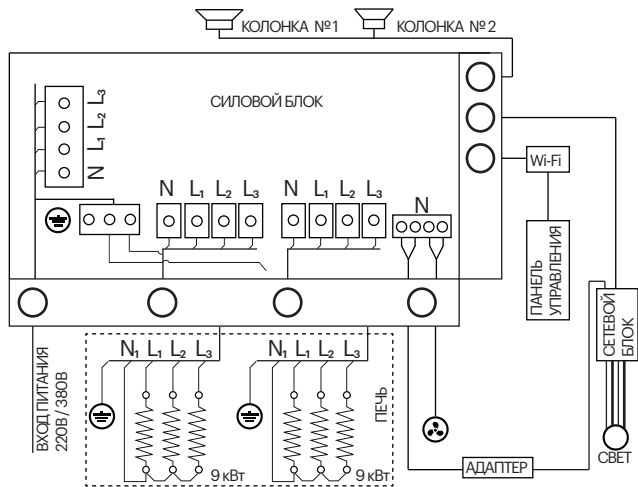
КОЛОНКА №1 КОЛОНКА №2

СИЛОВОЙ БЛОК

N $L_1$ $L_2$ $L_3$

N $L_1$ $L_2$ $L_3$

N $L_1$ $L_2$ $L_3$

N

Wi-Fi

ПАНЕЛЬ УПРАВЛЕНИЯ

СЕТЕВОЙ БЛОК

ВХОД ПИТАНИЯ 220В / 380В

$N_1$ $L_1$ $L_2$ $L_3$

$N_1$ $L_1$ $L_2$ $L_3$

ПЕЧЬ

9 кВт

9 кВт

АДАПТЕР

СВЕТ